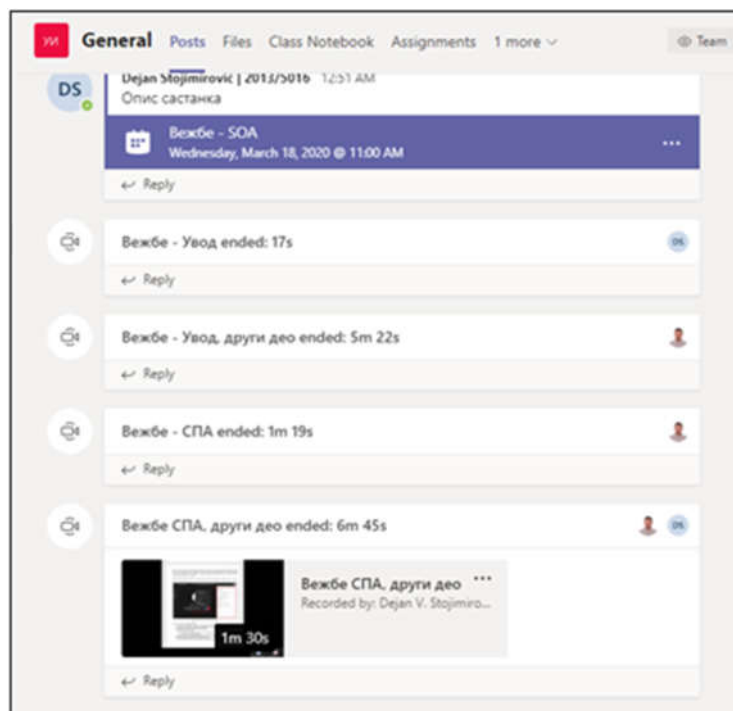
УИ General Posts Files Class Notebook Assignments 1 more

Team

DS

Dejan Stojimirović | 2013/5016 12:51 AM

Опис састанка

Вежбе - SOA

Wednesday, March 18, 2020 @ 11:00 AM

...

Reply

Вежбе - Увод ended: 17s

DS

Reply

Вежбе - Увод, други део ended: 5m 22s

Reply

Вежбе - СПА ended: 1m 19s

Reply

Вежбе СПА, други део ended: 6m 45s

DS

1m 30s

Вежбе СПА, други део ...

Recorded by: Dejan V. Stojimiro...

Reply